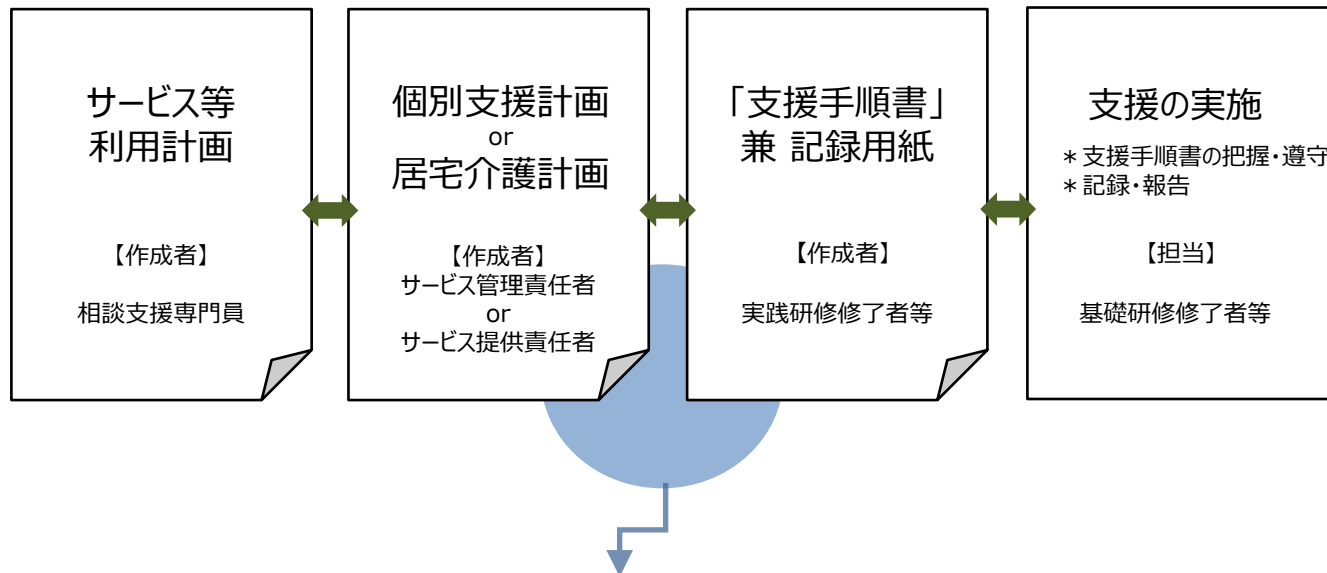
サービス等
利用計画

【作成者】

相談支援専門員

個別支援計画
or
居宅介護計画

【作成者】
サービス管理責任者
or
サービス提供責任者

「支援手順書」
兼 記録用紙

【作成者】

実践研修修了者等

支援の実施
＊支援手順書の把握・遵守
＊記録・報告

【担当】

基礎研修修了者等